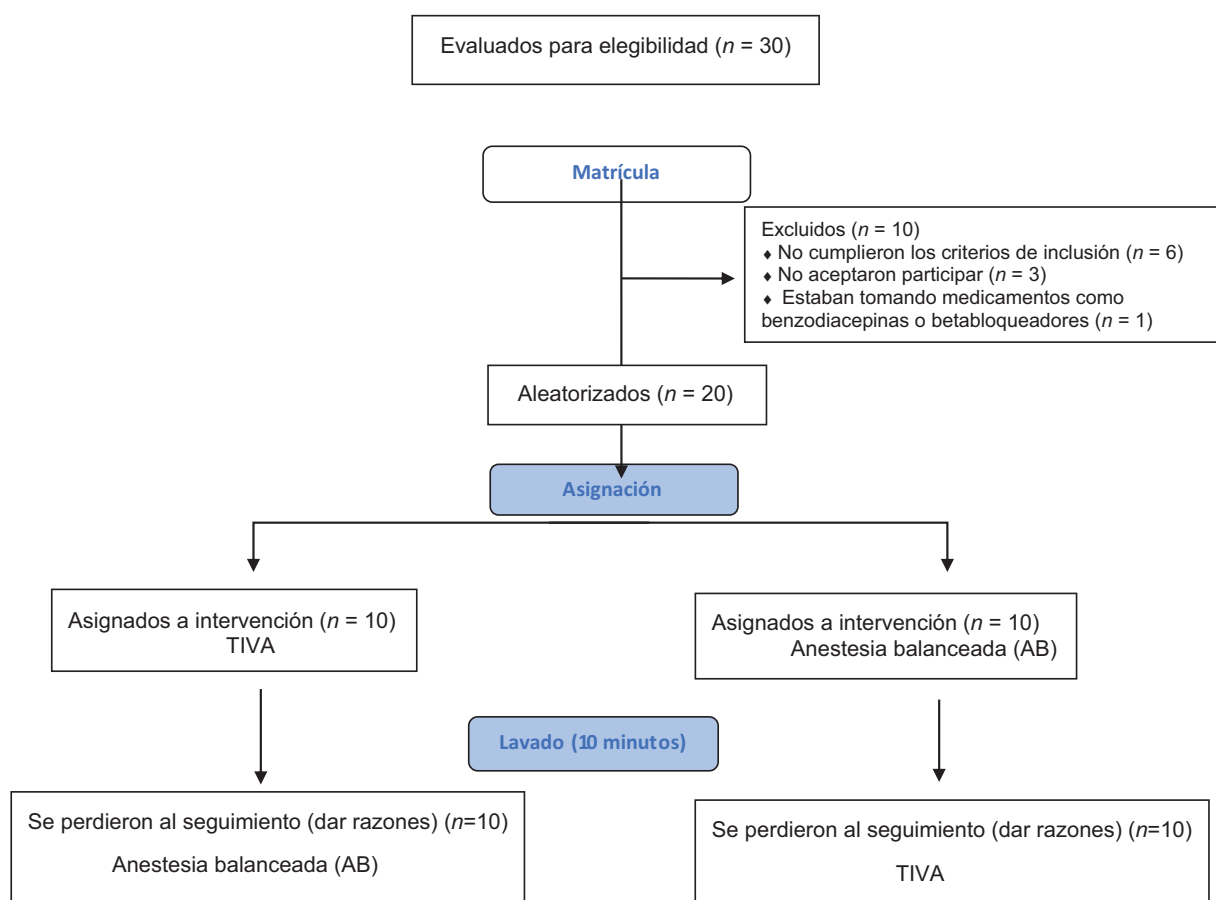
Evaluados para elegibilidad ($n$ = 30)

Matrícula

Excluidos ($n$ = 10)
♦ No cumplieron los criterios de inclusión ($n$ = 6)
♦ No aceptaron participar ($n$ = 3)
♦ Estaban tomando medicamentos como benzodiacepinas o betabloqueadores ($n$ = 1)

Aleatorizados ($n$ = 20)

Asignación

Asignados a intervención ($n$ = 10)
TIVA

Asignados a intervención ($n$ = 10)
Anestesia balanceada (AB)

Lavado (10 minutos)

Se perdieron al seguimiento (dar razones) ($n$=10)
Anestesia balanceada (AB)

Se perdieron al seguimiento (dar razones) ($n$=10)
TIVA